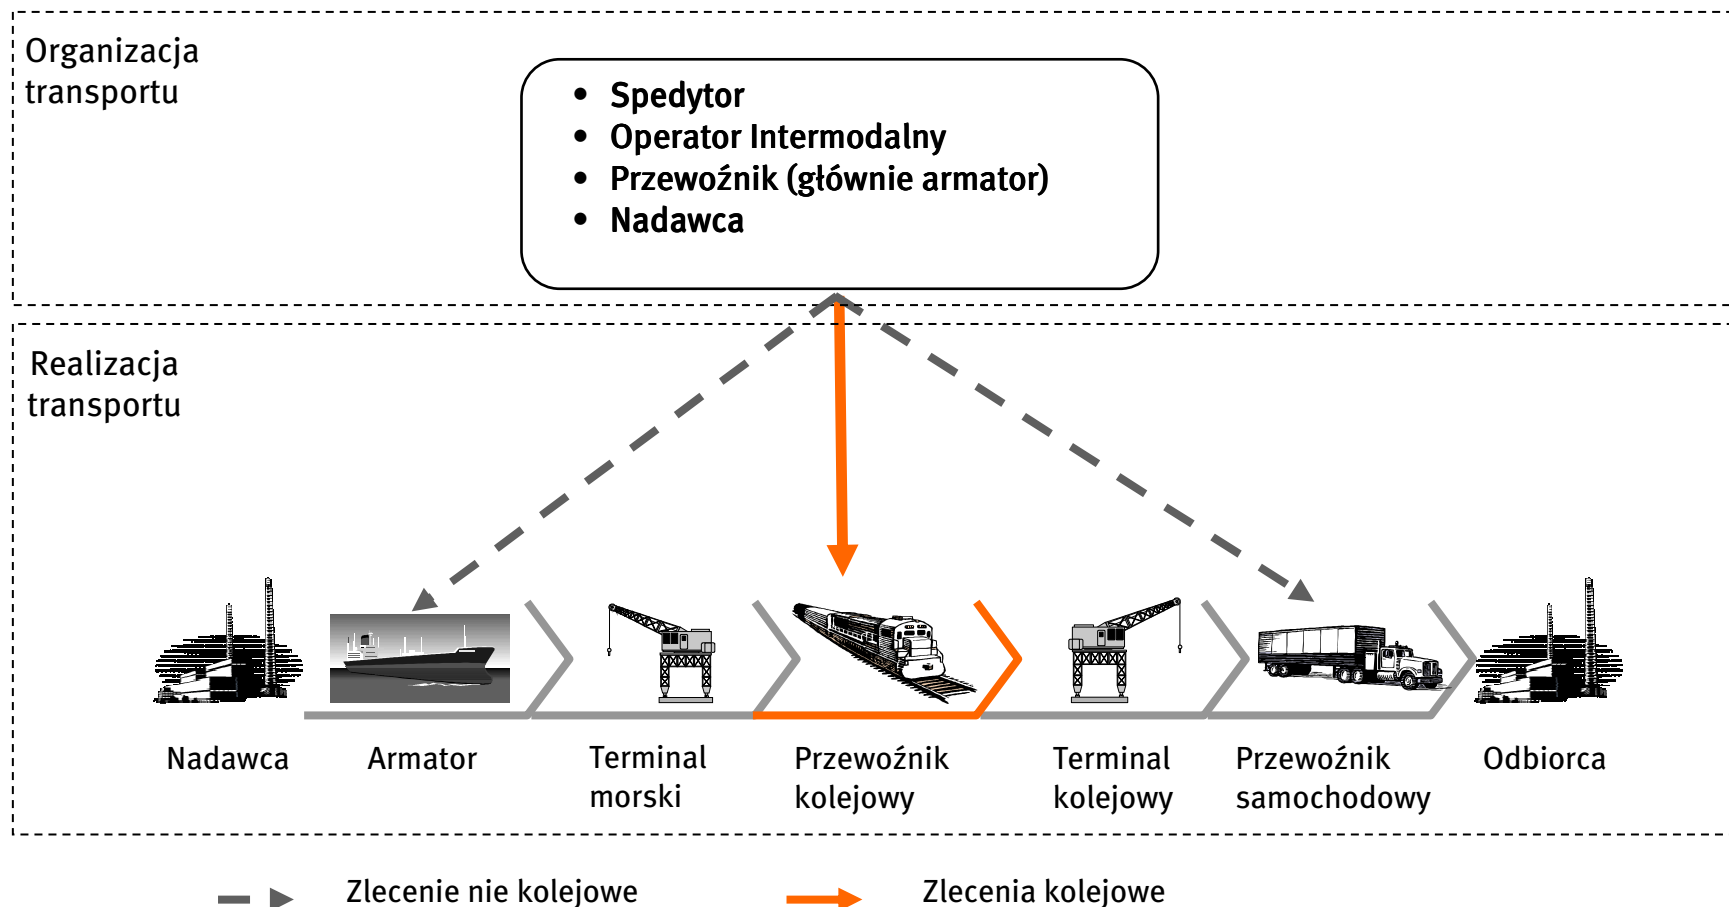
Organizacja transportu

- Spedytor
- Operator Intermodalny
- Przewoźnik (głównie armator)
- Nadawca

Realizacja transportu

Nadawca

Armator

Terminal morski

Przewoźnik kolejowy

Terminal kolejowy

Przewoźnik samochodowy

Odbiorca

Zlecenie nie kolejowe

Zlecenia kolejowe